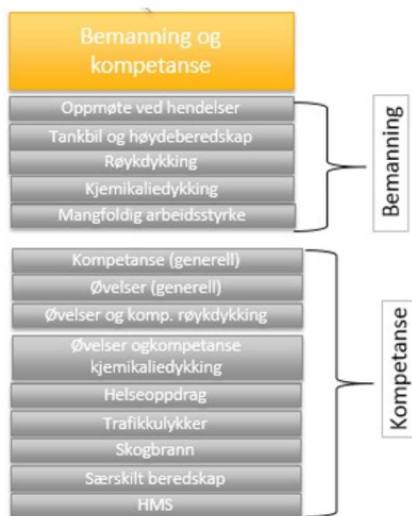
Bemanning og kompetanse

Oppmøte ved hendelser
Tankbil og høydeberedskap
Røykdykking
Kjemikaliedykking
Mangfoldig arbeidsstyrke

Bemanning

Kompetanse (generell)
Øvelser (generell)
Øvelser og komp. røykdykking
Øvelser ogkompetanse kjemikaliedykking
Helseoppdrag
Trafikkulykker
Skogbrann
Særskilt beredskap
HMS

Kompetanse